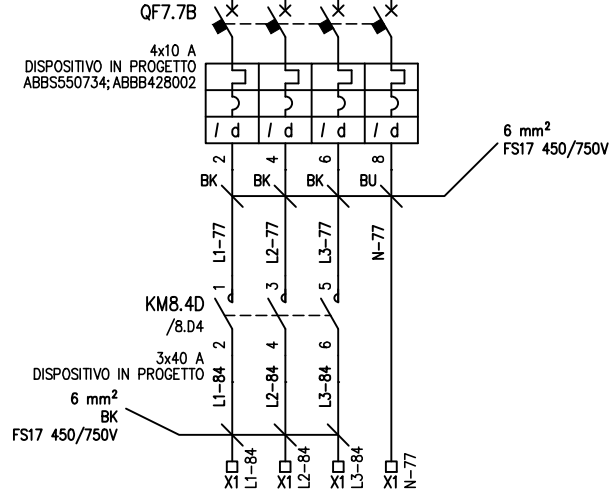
QF7.7B

4x10 A
DISPOSITIVO IN PROGETTO
ABBS550734; ABBB428002

I d
I d
I d
I d

6 $mm^2$
FS17 450/750V

2
4
6
8

BK
BK
BK
BU

L1-77
L2-77
L3-77
N-77

1
3
5

KM8.4D
/8.D4

3x40 A
DISPOSITIVO IN PROGETTO

2
4
6

L1-84
L2-84
L3-84

6 $mm^2$
BK
FS17 450/750V

X1 L1-84
X1 L2-84
X1 L3-84
X1 N-77